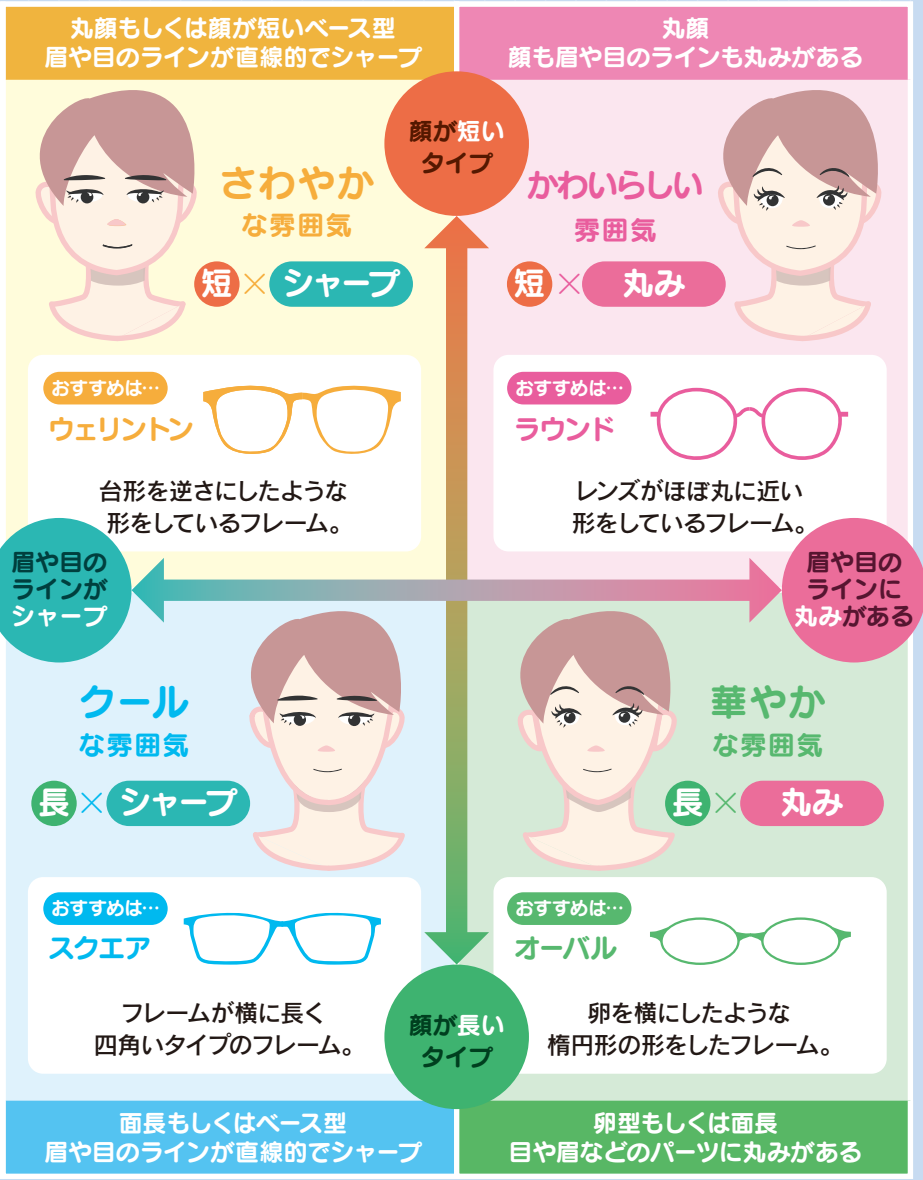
丸顔もしくは顔が短いベース型
眉や目のラインが直線的でシャープ

丸顔
顔も眉や目のラインも丸みがある

顔が短いタイプ

さわやか
な雰囲気

短×シャープ

かわいらしい
雰囲気

短×丸み

おすすめは…
ウェリントン

台形を逆さにしたような形をしているフレーム。

おすすめは…
ラウンド

レンズがほぼ丸に近い形をしているフレーム。

眉や目のラインがシャープ

眉や目のラインに丸みがある

クール
な雰囲気

長×シャープ

華やか
な雰囲気

長×丸み

おすすめは…
スクエア

フレームが横に長く四角いタイプのフレーム。

おすすめは…
オーバル

卵を横にしたような楕円形の形をしたフレーム。

顔が長いタイプ

面長もしくはベース型
眉や目のラインが直線的でシャープ

卵型もしくは面長
目や眉などのパーツに丸みがある